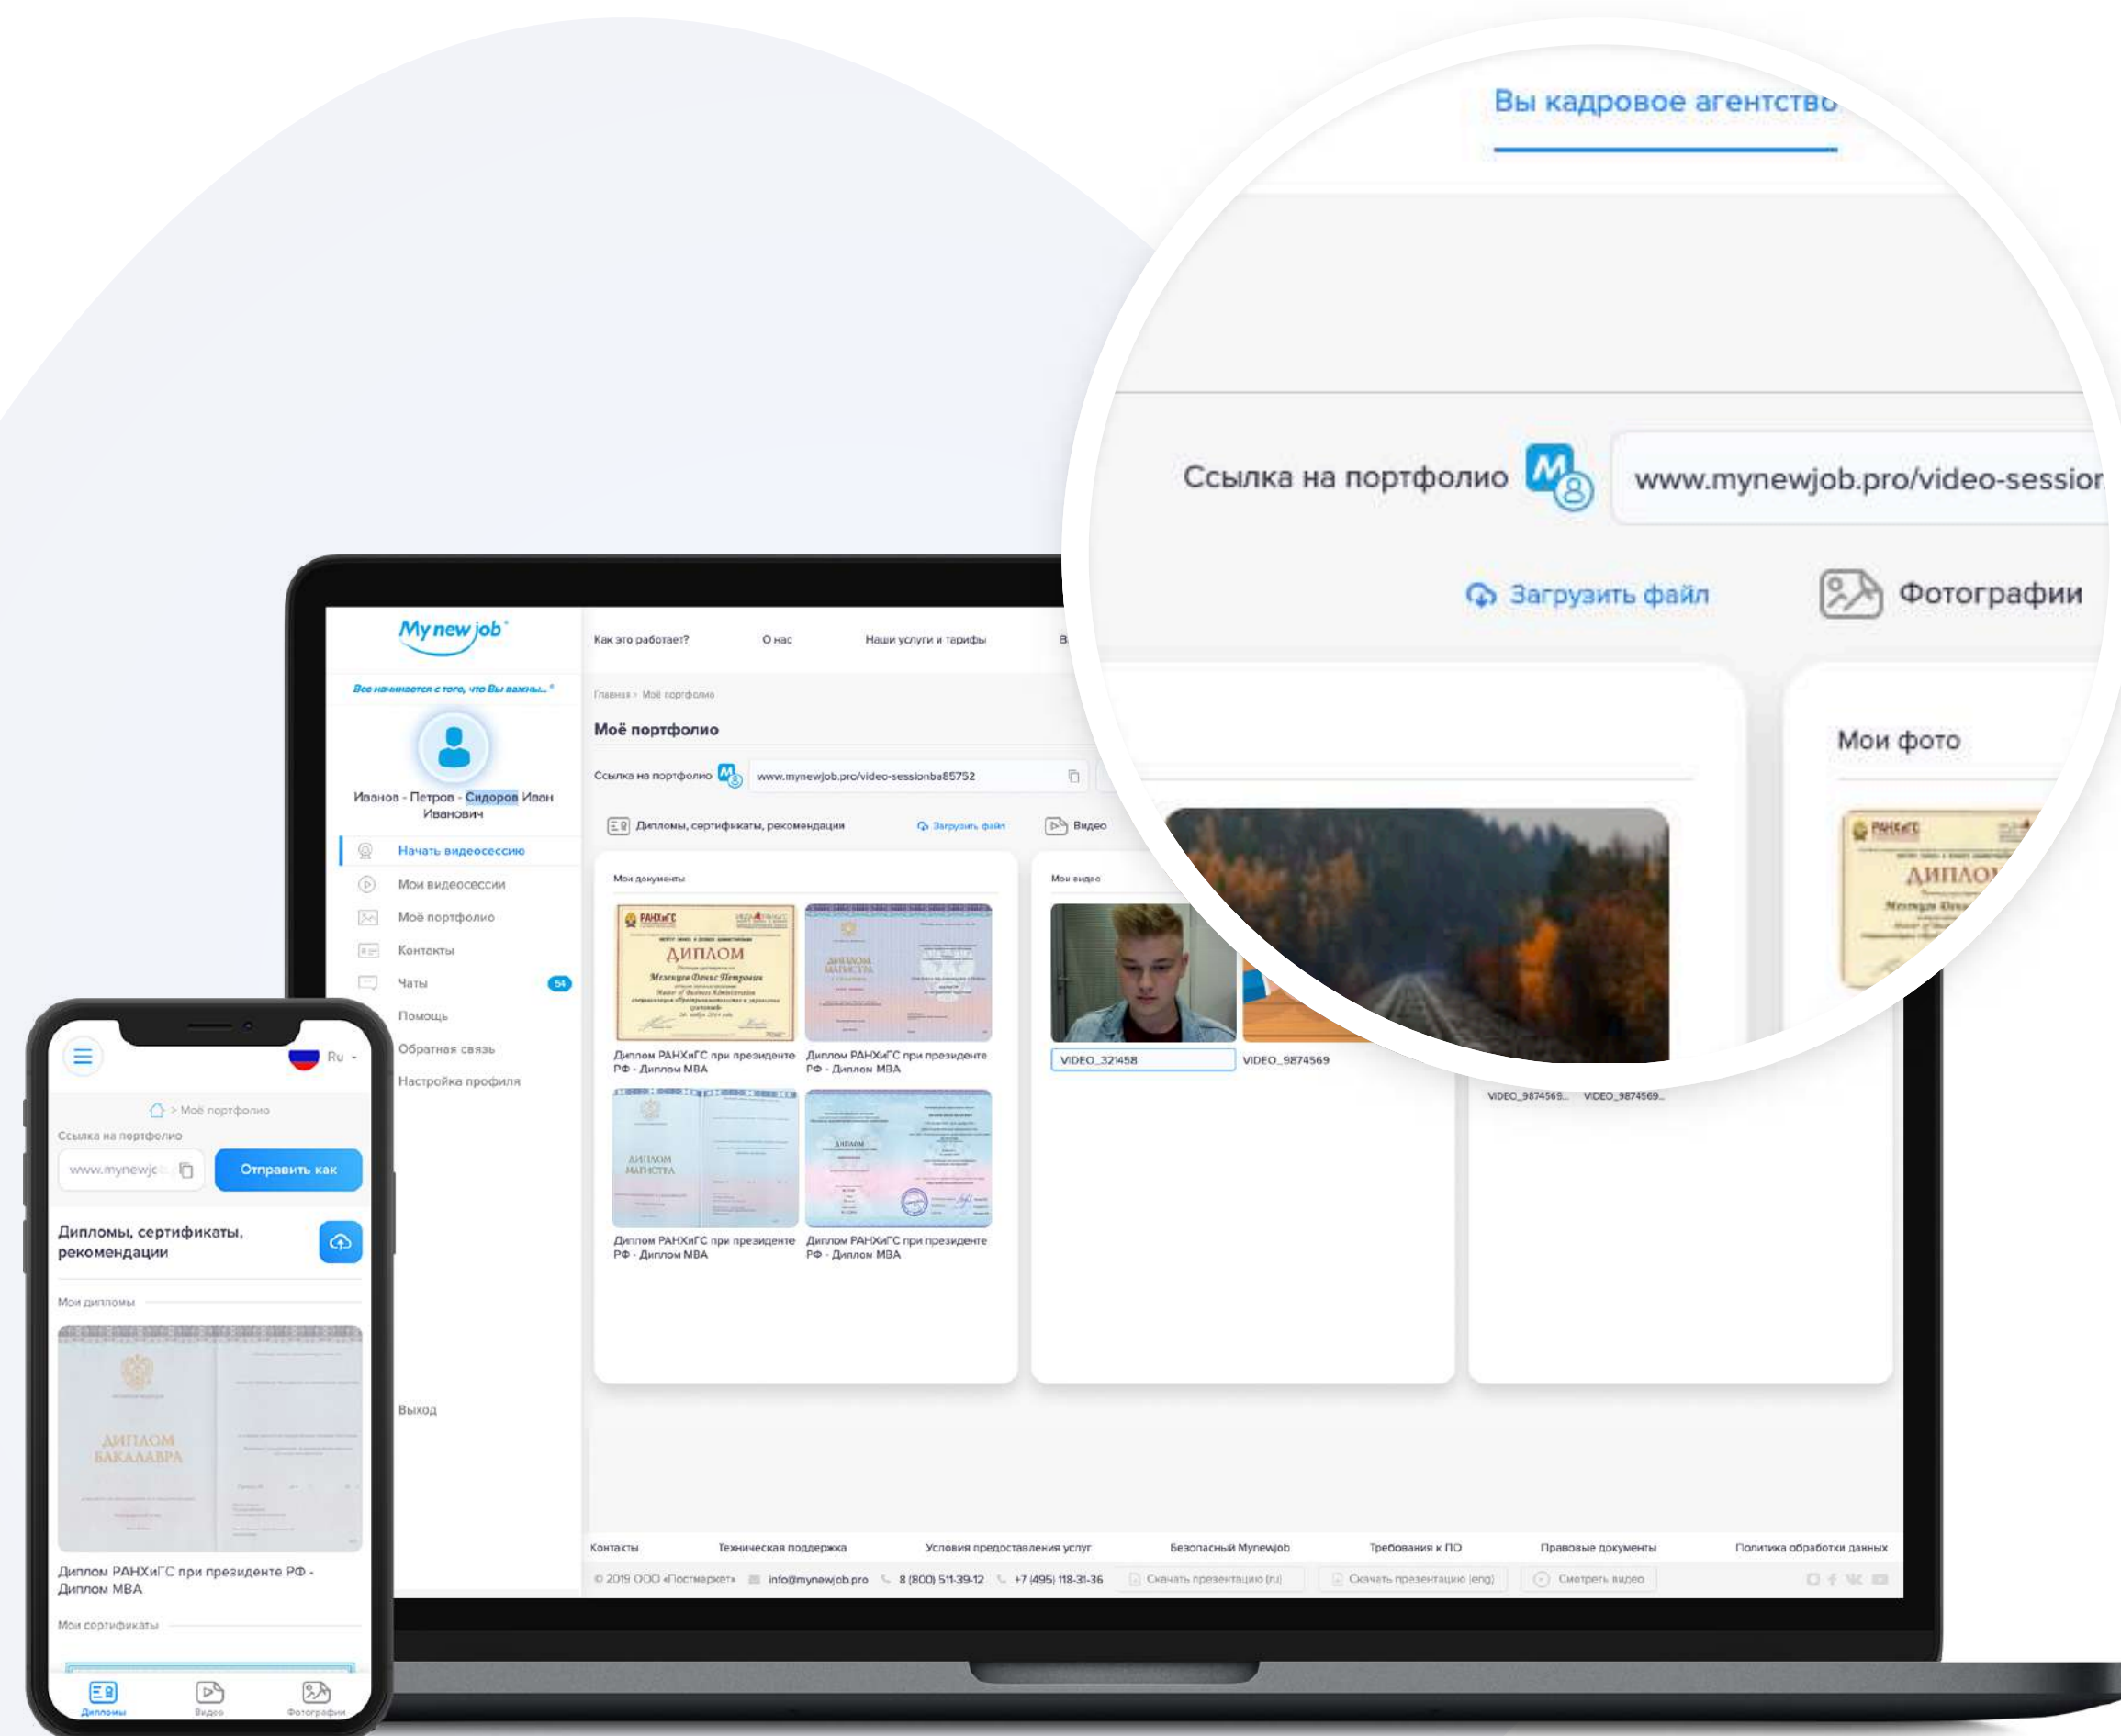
Вы кадровое агентство

Ссылка на портфолио
www.mynewjob.pro/video-sessior

Загрузить файл
Фотографии

Мои фото

Mynewjob

Все начинается с того, что Вы важны...

Иванов - Петров - Сидоров Иван Иванович

Начать видеосессию
Мои видеосессии
Моё портфолио
Контакты
Чаты 54
Помощь
Обратная связь
Настройка профиля

Выход

Как это работает?
О нас
Наши услуги и тарифы

Главная > Моё портфолио

Моё портфолио

Ссылка на портфолио
www.mynewjob.pro/video-sessionba85752

Дипломы, сертификаты, рекомендации
Загрузить файл
Видео

Мои документы

Диплом РАНХиГС при президенте РФ - Диплом MBA
Диплом РАНХиГС при президенте РФ - Диплом MBA
Диплом РАНХиГС при президенте РФ - Диплом MBA
Диплом РАНХиГС при президенте РФ - Диплом MBA

Мои видео

VIDEO_321458
VIDEO_9874569
VIDEO_9874569...
VIDEO_9874569...

Контакты
Техническая поддержка
Условия предоставления услуг
Безопасный Mynewjob
Требования к ПО
Правовые документы
Политика обработки данных

© 2019 ООО «Постмаркет»
info@mynewjob.pro
8 (800) 511-39-12
+7 (495) 118-31-36
Скачать презентацию (ru)
Скачать презентацию (eng)
Смотреть видео

Ru

> Моё портфолио

Ссылка на портфолио
www.mynewjc
Отправить как

Дипломы, сертификаты, рекомендации

Мои дипломы

Диплом РАНХиГС при президенте РФ - Диплом MBA

Мои сертификаты

Дипломы
Видео
Фотографии